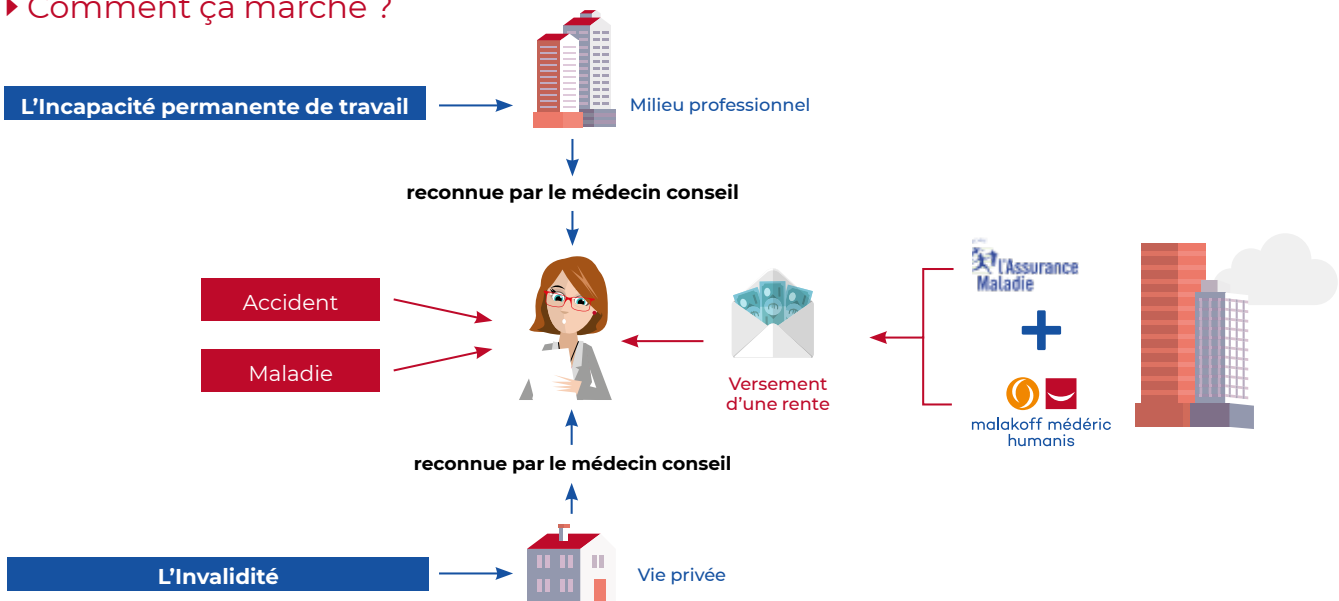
Comment ça marche ?

L'Incapacité permanente de travail

Milieu professionnel

reconnue par le médecin conseil

Accident

Maladie

Versement d'une rente

L'Assurance Maladie

+

malakoff médéric humanis

reconnue par le médecin conseil

L'Invalidité

Vie privée